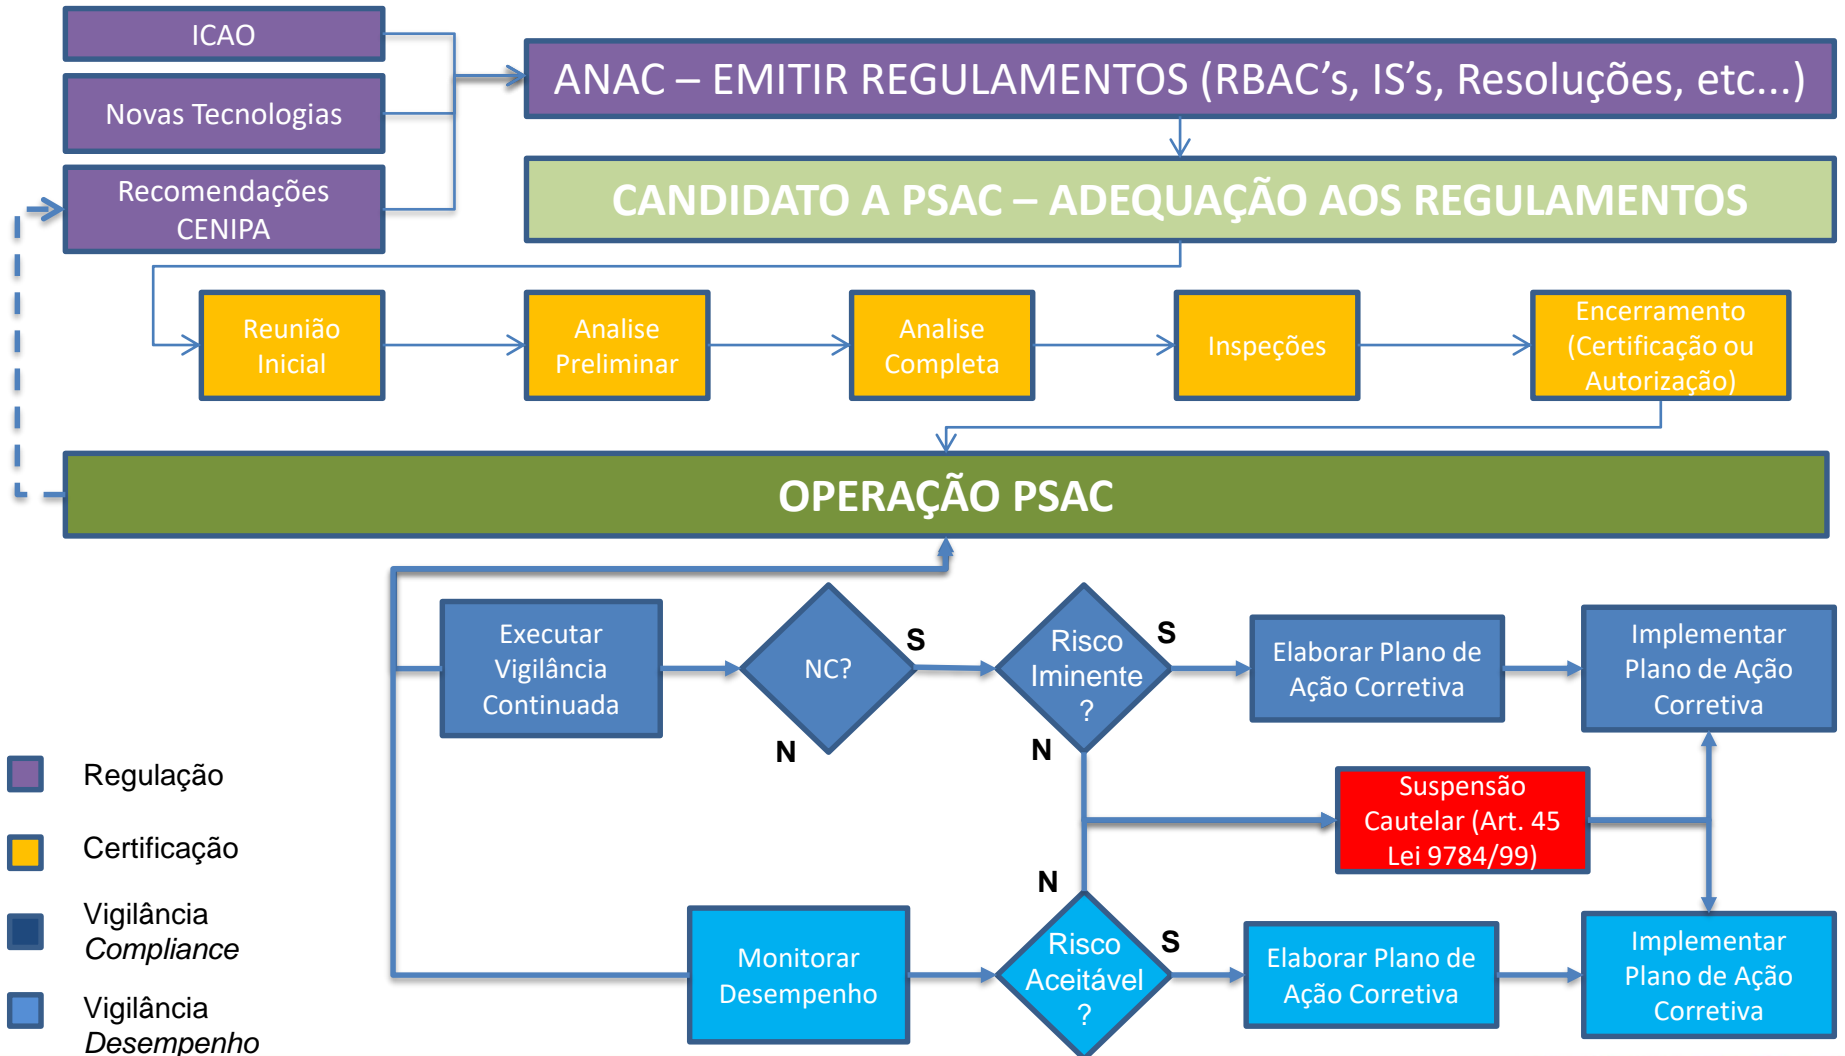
ICAO

Novas Tecnologias

Recomendações CENIPA

ANAC – EMITIR REGULAMENTOS (RBAC's, IS's, Resoluções, etc...)

CANDIDATO A PSAC – ADEQUAÇÃO AOS REGULAMENTOS

Reunião Inicial

Analise Preliminar

Analise Completa

Inspeções

Encerramento (Certificação ou Autorização)

OPERAÇÃO PSAC

Executar Vigilância Continuada

NC?

S

N

Risco Iminente ?

S

N

Elaborar Plano de Ação Corretiva

Implementar Plano de Ação Corretiva

Suspensão Cautelar (Art. 45 Lei 9784/99)

N

Monitorar Desempenho

Risco Aceitável ?

S

Elaborar Plano de Ação Corretiva

Implementar Plano de Ação Corretiva

Regulação

Certificação

Vigilância *Compliance*

Vigilância *Desempenho*